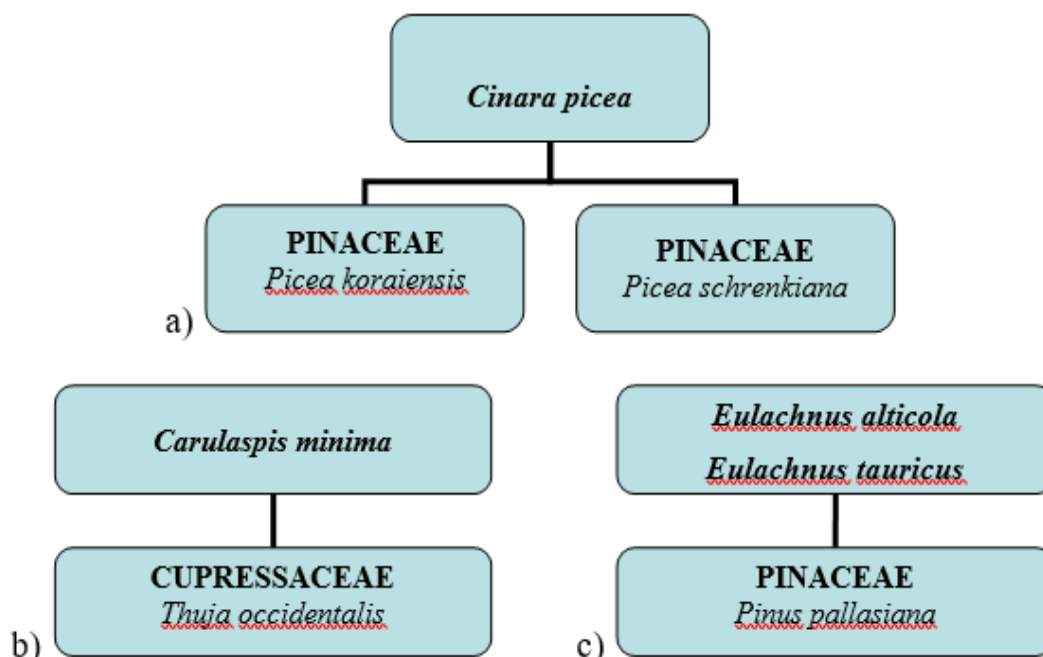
*Cinara picea*

**PINACEAE**
*Picea koraiensis*

**PINACEAE**
*Picea schrenkiana*

a)

*Carulaspis minima*

**CUPRESSACEAE**
*Thuja occidentalis*

b)

*Eulachnus alticola*
*Eulachnus tauricus*

**PINACEAE**
*Pinus pallasiana*

c)